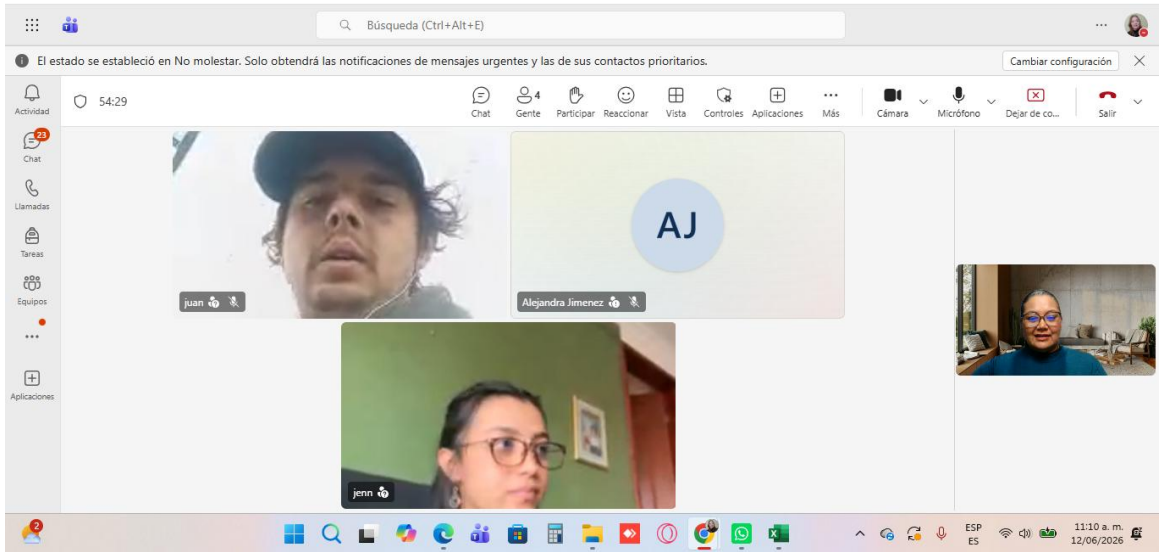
Búsqueda (Ctrl+Alt+E)

El estado se estableció en No molestar. Solo obtendrá las notificaciones de mensajes urgentes y las de sus contactos prioritarios.

Cambiar configuración

Actividad
23
Chat
Llamadas
Tareas
Equipos
Aplicaciones

54:29

Chat
4
Gente
Participar
Reaccionar
Vista
Controles
Aplicaciones
Más
Cámara
Micrófono
Dejar de co...
Salir

AJ

juan

Alejandra Jimenez

jenn

2

ESP
ES
11:10 a. m.
12/06/2026